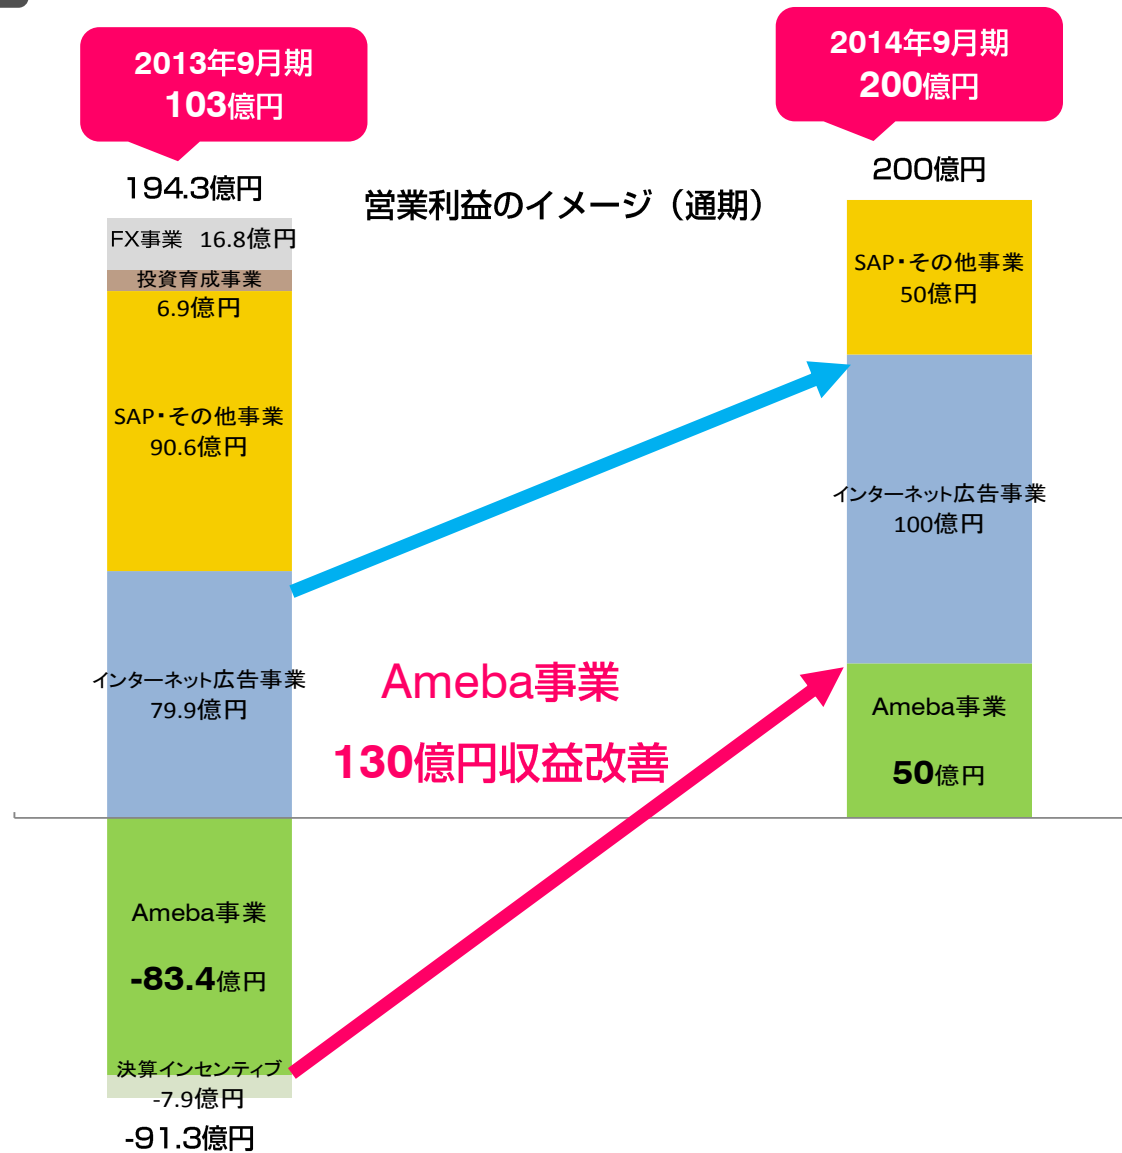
2013年9月期
103億円

2014年9月期
200億円

194.3億円

営業利益のイメージ（通期）

200億円

FX事業　16.8億円

投資育成事業
6.9億円

SAP・その他事業
90.6億円

インターネット広告事業
79.9億円

SAP・その他事業
50億円

インターネット広告事業
100億円

Ameba事業

130億円収益改善

Ameba事業
50億円

Ameba事業
-83.4億円

決算インセンティブ
-7.9億円

-91.3億円